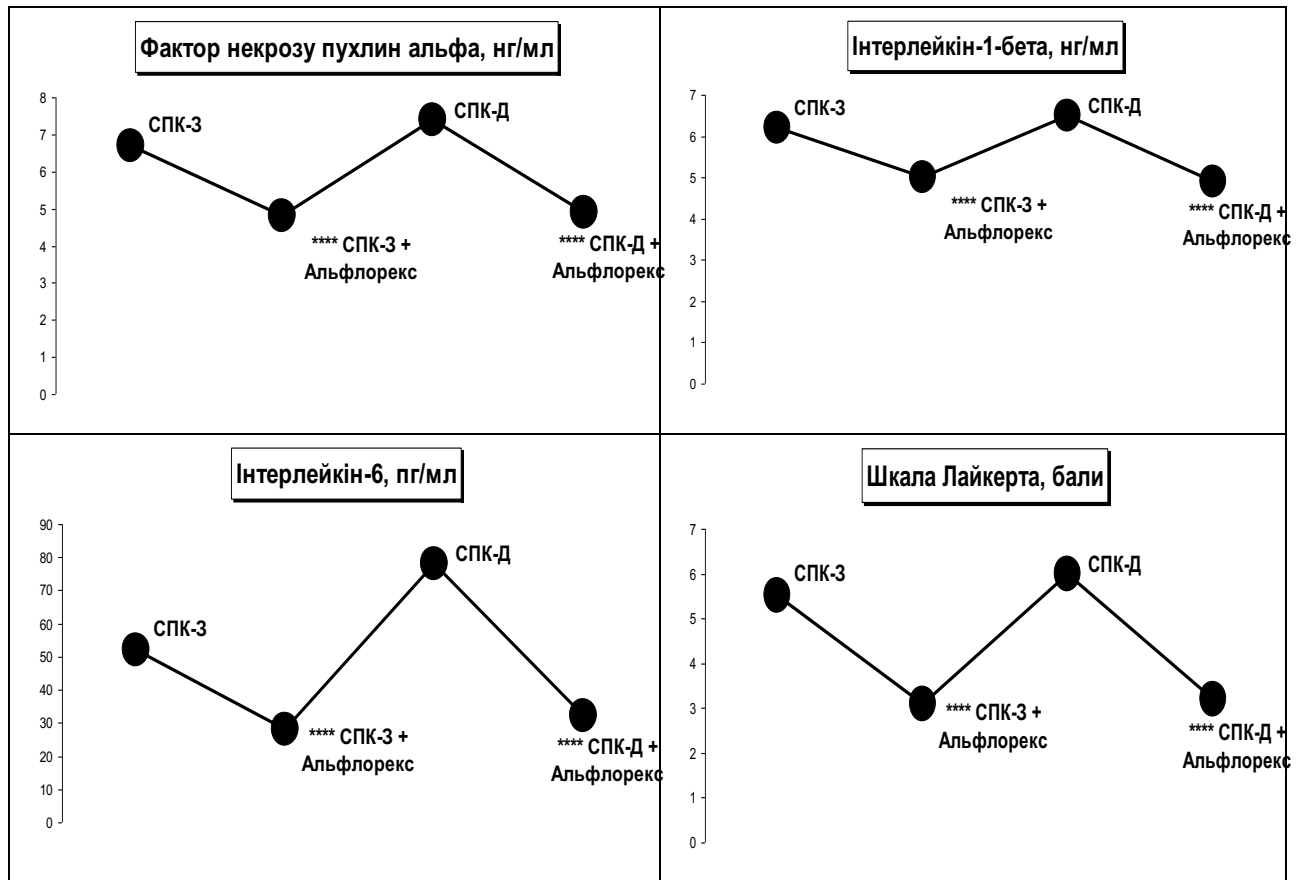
Фактор некрозу пухлин альфа, нг/мл

8
7
6
5
4
3
2
1
0

СПК-З
СПК-Д
**** СПК-З + Альфлорекс
**** СПК-Д + Альфлорекс

Інтерлейкін-1-бета, нг/мл

7
6
5
4
3
2
1
0

СПК-З
СПК-Д
**** СПК-З + Альфлорекс
**** СПК-Д + Альфлорекс

Інтерлейкін-6, пг/мл

90
80
70
60
50
40
30
20
10
0

СПК-Д
СПК-З
**** СПК-З + Альфлорекс
**** СПК-Д + Альфлорекс

Шкала Лайкерта, бали

7
6
5
4
3
2
1
0

СПК-З
СПК-Д
**** СПК-З + Альфлорекс
**** СПК-Д + Альфлорекс